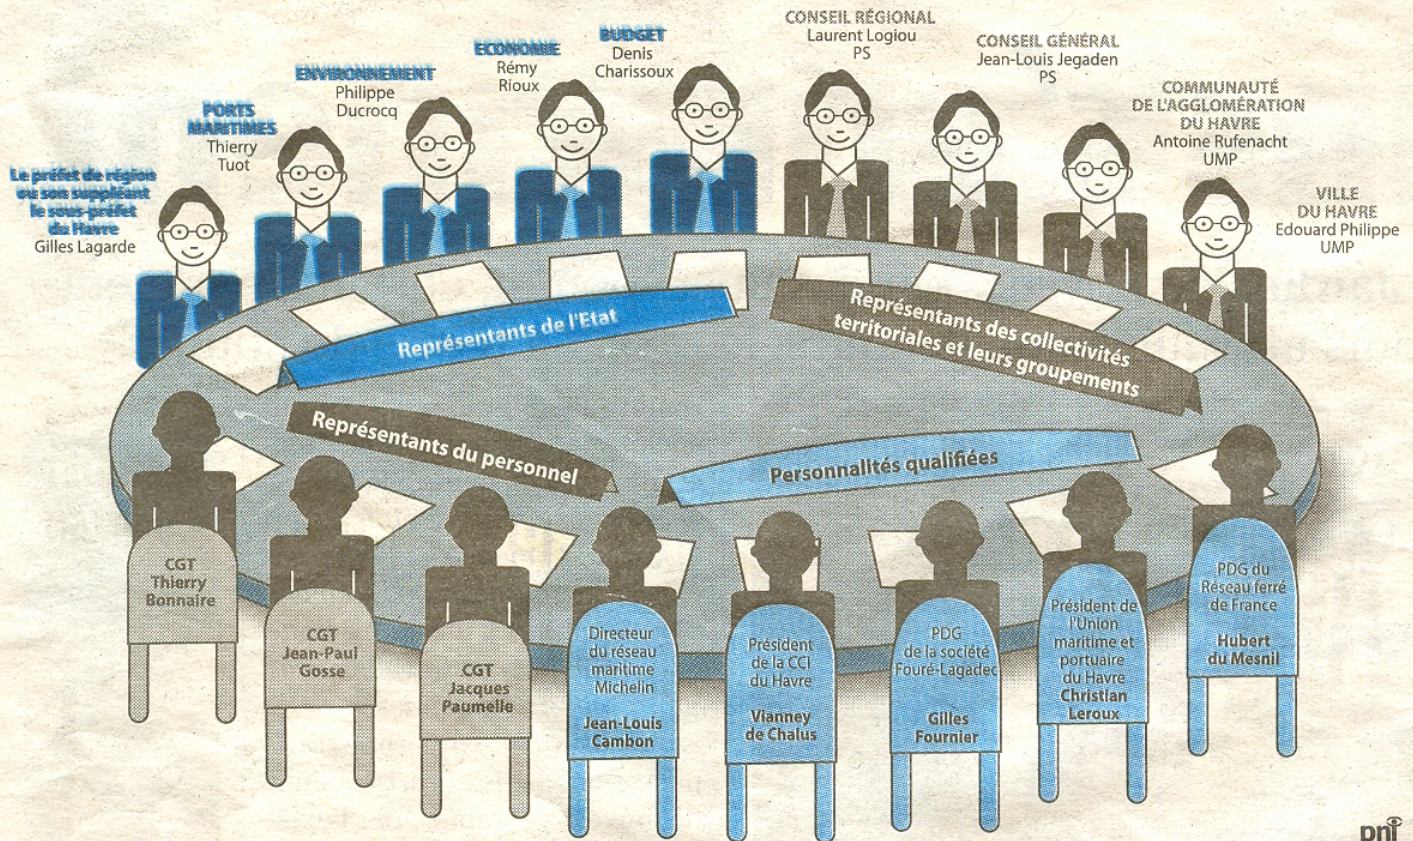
Le préfet de région ou son suppléant le sous-préfet du Havre
Gilles Lagarde

PORTS MARITIMES
Thierry Tuot

ENVIRONNEMENT
Philippe Ducrocq

ECONOMIE
Rémy Rioux

BUDGET
Denis Charissoux

CONSEIL RÉGIONAL
Laurent Logiou
PS

CONSEIL GÉNÉRAL
Jean-Louis Jegaden
PS

COMMUNAUTÉ DE L'AGGLOMÉRATION DU HAVRE
Antoine Rufenacht
UMP

VILLE DU HAVRE
Edouard Philippe
UMP

Représentants de l'Etat

Représentants des collectivités territoriales et leurs groupements

Représentants du personnel

Personnalités qualifiées

CGT
Thierry Bonnaire

CGT
Jean-Paul Gosse

CGT
Jacques Paumelle

Directeur du réseau maritime Michelin
Jean-Louis Cambon

Président de la CCI du Havre
Vianney de Chalus

PDG de la société Fouré-Lagadec
Gilles Fournier

Président de l'Union maritime et portuaire du Havre
Christian Leroux

PDG du Réseau ferré de France
Hubert du Mesnil

pni